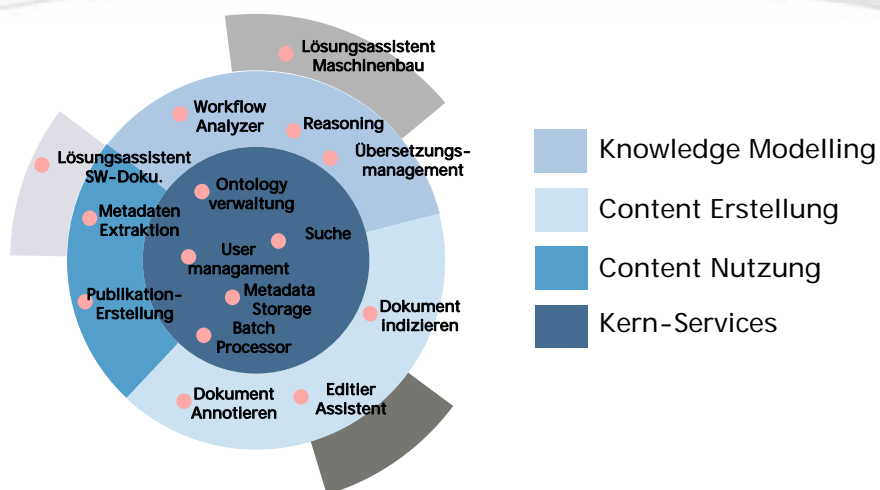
Lösungsassistent Maschinenbau

Workflow Analyzer

Reasoning

Übersetzungs-management

Lösungsassistent SW-Doku.

Ontology verwaltung

Metadaten Extraktion

Suche

User managament

Publikation-Erstellung

Metadata Storage

Batch Processor

Dokument Indizieren

Dokument Annotieren

Editier Assistent

Knowledge Modelling

Content Erstellung

Content Nutzung

Kern-Services